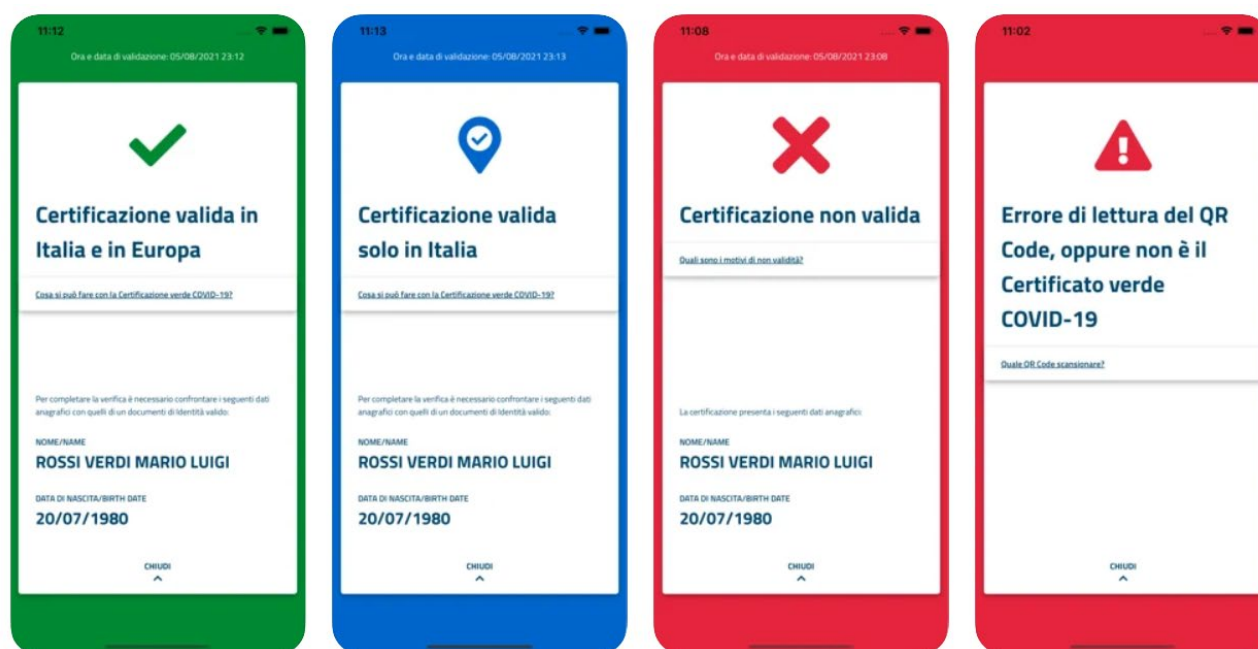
11:12

Ora e data di validazione: 05/08/2021 23:12

Certificazione valida in Italia e in Europa

Cosa si può fare con la Certificazione verde COVID-19?

Per completare la verifica è necessario confrontare i seguenti dati anagrafici con quelli di un documenti di Identità valido:

NOME/NAME
ROSSI VERDI MARIO LUIGI

DATA DI NASCITA/BIRTH DATE
20/07/1980

CHIUDI

11:13

Ora e data di validazione: 05/08/2021 23:13

Certificazione valida solo in Italia

Cosa si può fare con la Certificazione verde COVID-19?

Per completare la verifica è necessario confrontare i seguenti dati anagrafici con quelli di un documenti di Identità valido:

NOME/NAME
ROSSI VERDI MARIO LUIGI

DATA DI NASCITA/BIRTH DATE
20/07/1980

CHIUDI

11:08

Ora e data di validazione: 05/08/2021 23:08

Certificazione non valida

Quali sono i motivi di non validità?

La certificazione presenta i seguenti dati anagrafici:

NOME/NAME
ROSSI VERDI MARIO LUIGI

DATA DI NASCITA/BIRTH DATE
20/07/1980

CHIUDI

11:02

Errore di lettura del QR Code, oppure non è il Certificato verde COVID-19

Quale QR Code scansionare?

CHIUDI